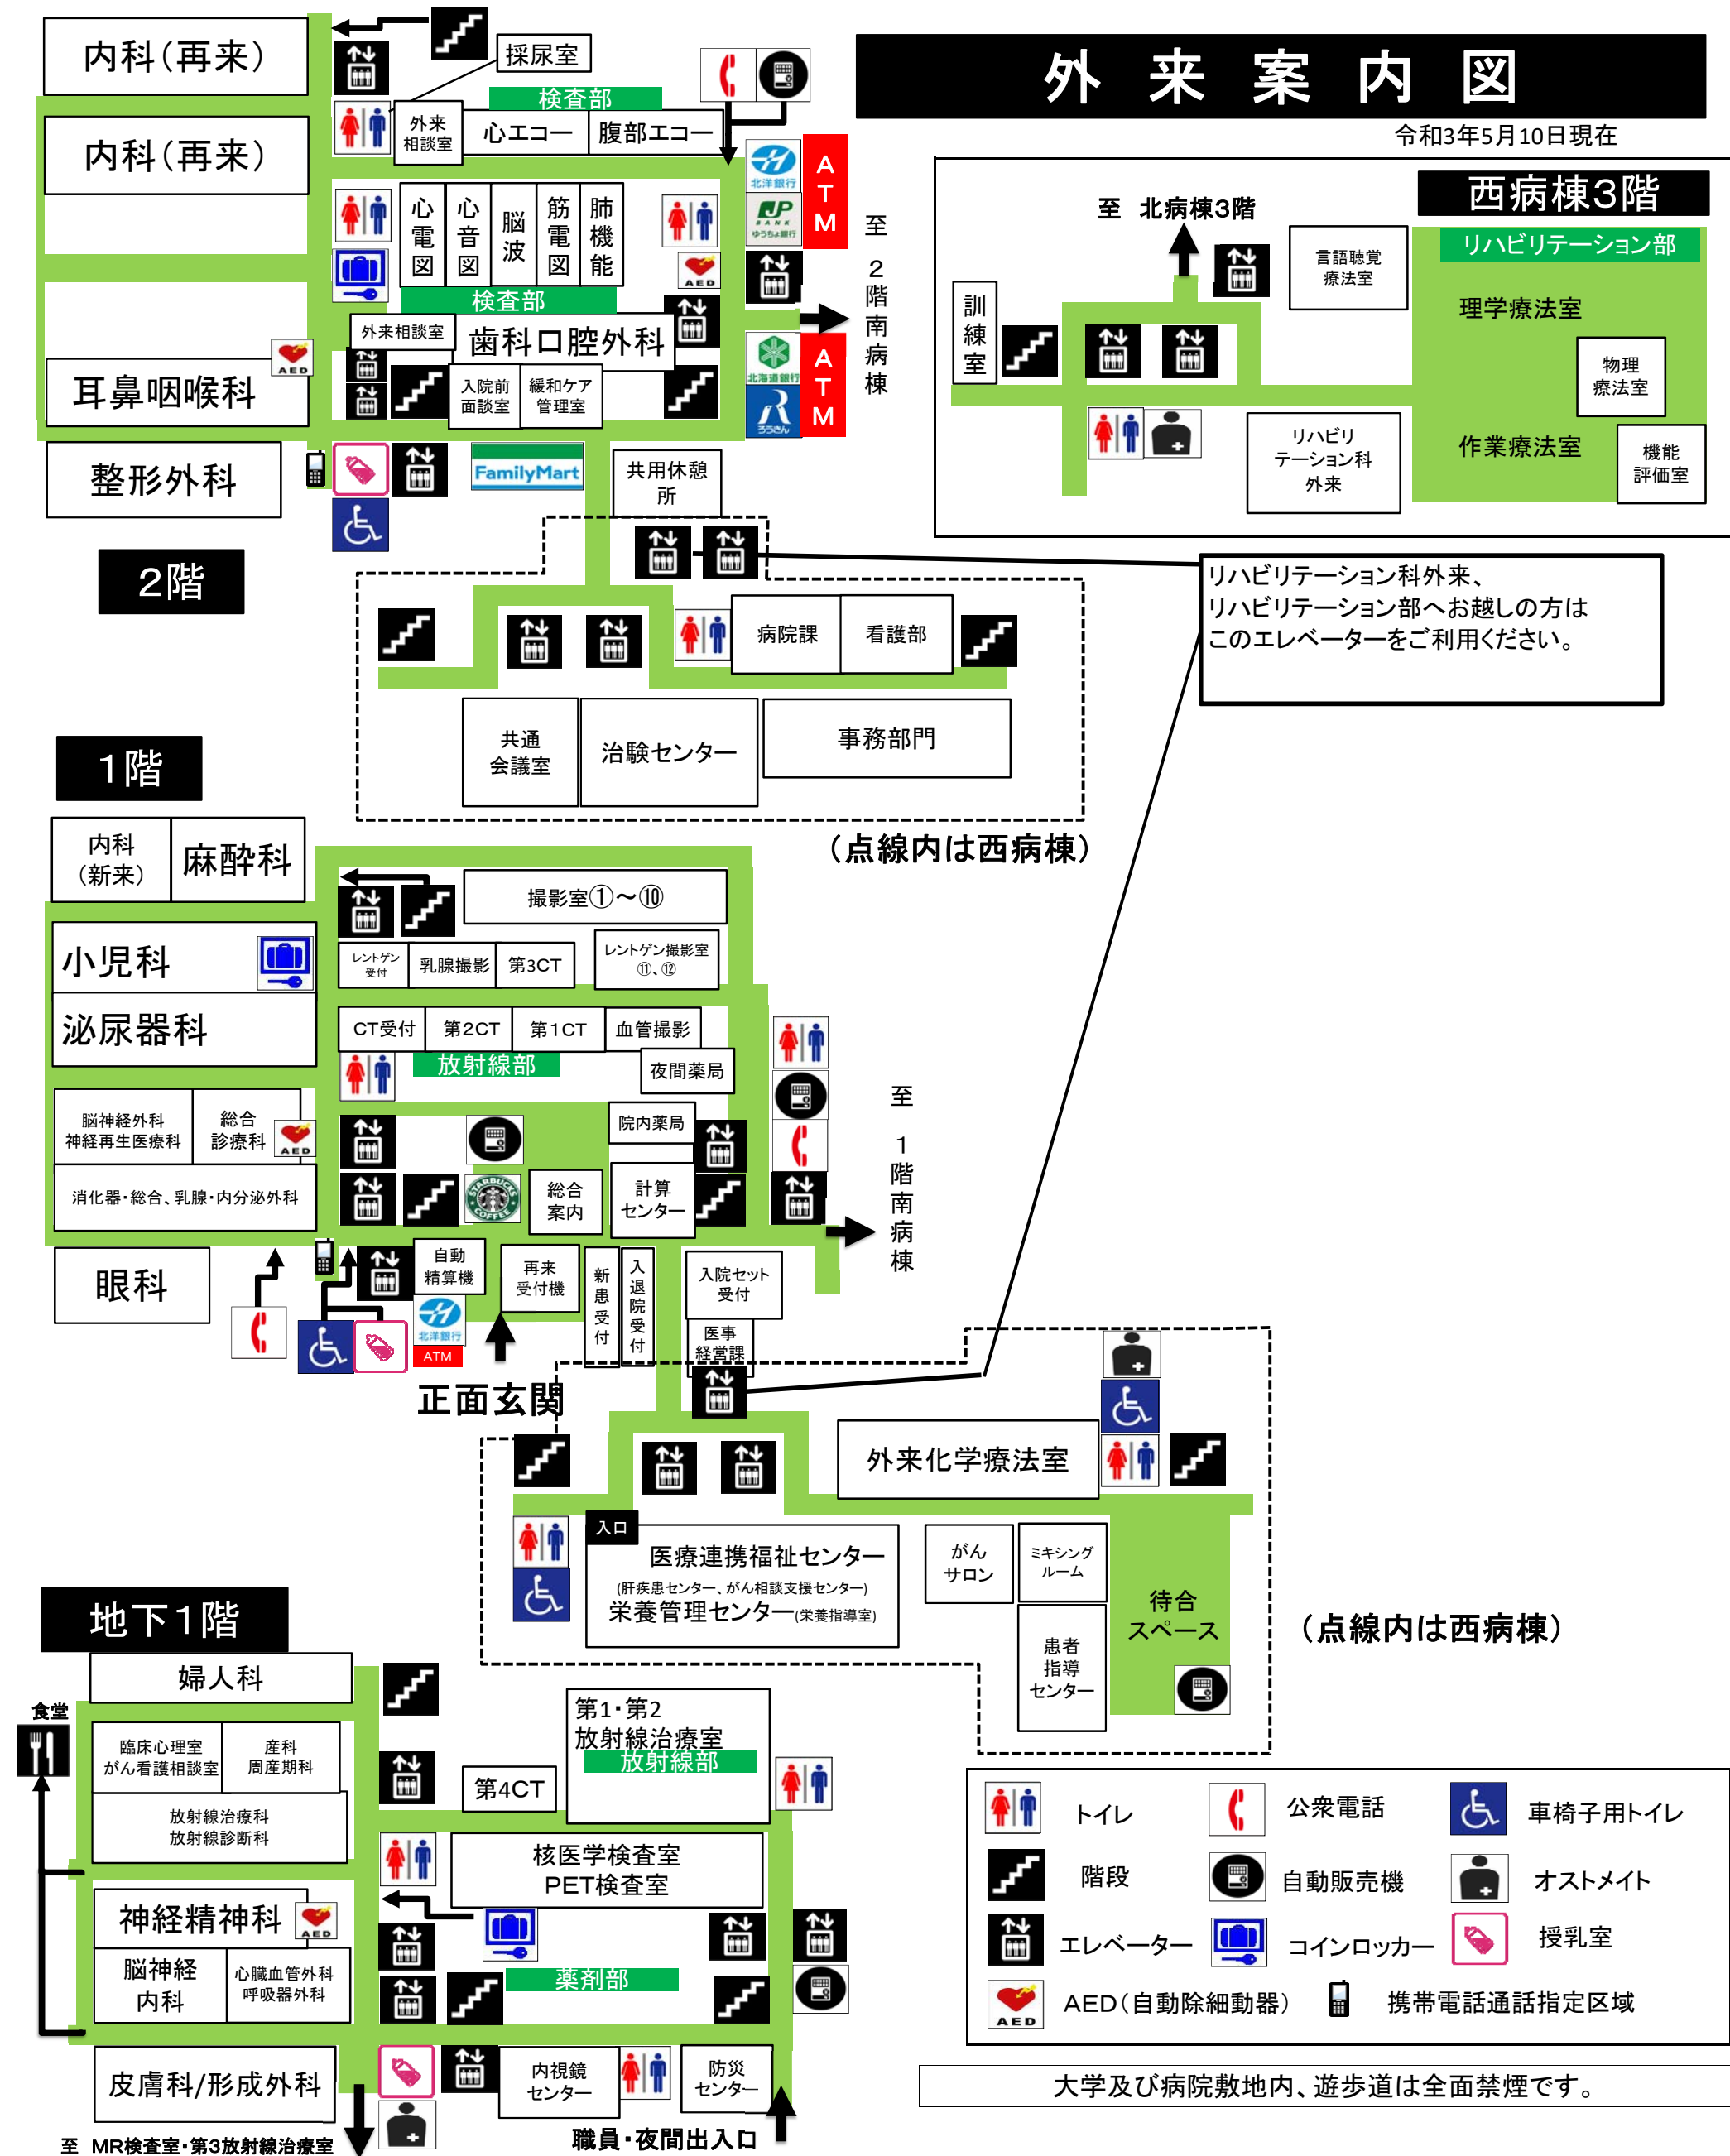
外 来 案 内 図

令和3年5月10日現在

2階

内科（再来）
内科（再来）
耳鼻咽喉科
整形外科
採尿室
検査部
外来相談室
心エコー
腹部エコー
心電図
心音図
脳波
筋電図
肺機能
検査部
外来相談室
歯科口腔外科
入院前面談室
緩和ケア管理室
ATM
ATM
至 2階南病棟
FamilyMart
共用休憩所
病院課
看護部
共通会議室
治験センター
事務部門
（点線内は西病棟）

西病棟3階
至 北病棟3階
言語聴覚療法室
リハビリテーション部
訓練室
理学療法室
物理療法室
作業療法室
機能評価室
リハビリテーション科外来

リハビリテーション科外来、
リハビリテーション部へお越しの方は
このエレベーターをご利用ください。

1階

内科（新来）
麻酔科
小児科
泌尿器科
脳神経外科 神経再生医療科
総合診療科
消化器・総合、乳腺・内分泌外科
眼科
撮影室①〜⑩
レントゲン受付
乳腺撮影
第3CT
レントゲン撮影室⑪、⑫
CT受付
第2CT
第1CT
血管撮影
放射線部
夜間薬局
院内薬局
総合案内
計算センター
至 1階南病棟
自動精算機
再来受付機
新患受付
入退院受付
入院セット受付
医事経営課
ATM
正面玄関
外来化学療法室
入口
医療連携福祉センター
（肝疾患センター、がん相談支援センター）
栄養管理センター（栄養指導室）
がんサロン
ミキシングルーム
待合スペース
患者指導センター
（点線内は西病棟）

地下1階

食堂
婦人科
臨床心理室 がん看護相談室
産科 周産期科
放射線治療科 放射線診断科
神経精神科
脳神経内科
心臓血管外科 呼吸器外科
皮膚科/形成外科
第4CT
第1・第2 放射線治療室
放射線部
核医学検査室 PET検査室
薬剤部
内視鏡センター
防災センター
至 MR検査室・第3放射線治療室
職員・夜間出入口

| トイレ | 公衆電話 | 車椅子用トイレ |
|---|---|---|
| 階段 | 自動販売機 | オストメイト |
| エレベーター | コインロッカー | 授乳室 |
| AED（自動除細動器） | 携帯電話通話指定区域 | |

大学及び病院敷地内、遊歩道は全面禁煙です。